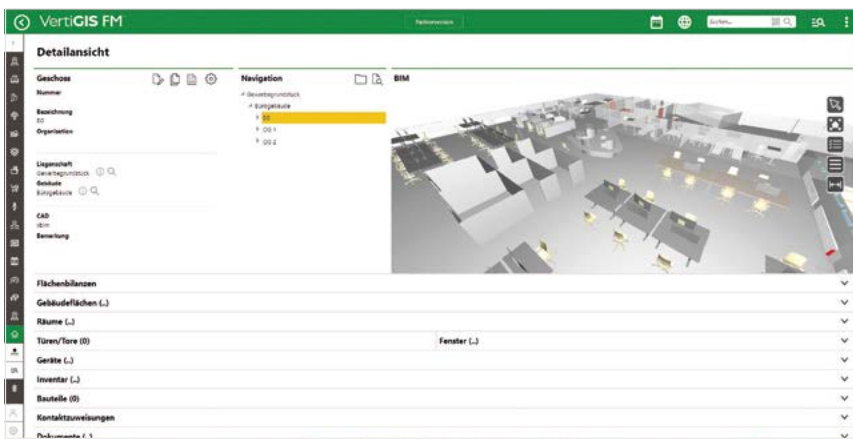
VertiGIS FM

Suchen...

Detailansicht

Geschoss

Nummer

Bezeichnung
EG

Organisation

Liegenschaft
Gewerbegrundstück

Gebäude
Bürogebäude

CAD
ibim

Bemerkung

Navigation

Gewerbegrundstück
Bürogebäude
EG
OG 1
OG 2

BIM

Flächenbilanzen

Gebäudeflächen (..)

Räume (..)

Türen/Tore (0)

Fenster (..)

Geräte (..)

Inventar (..)

Bauteile (0)

Kontaktzuweisungen

Dokumente (..)